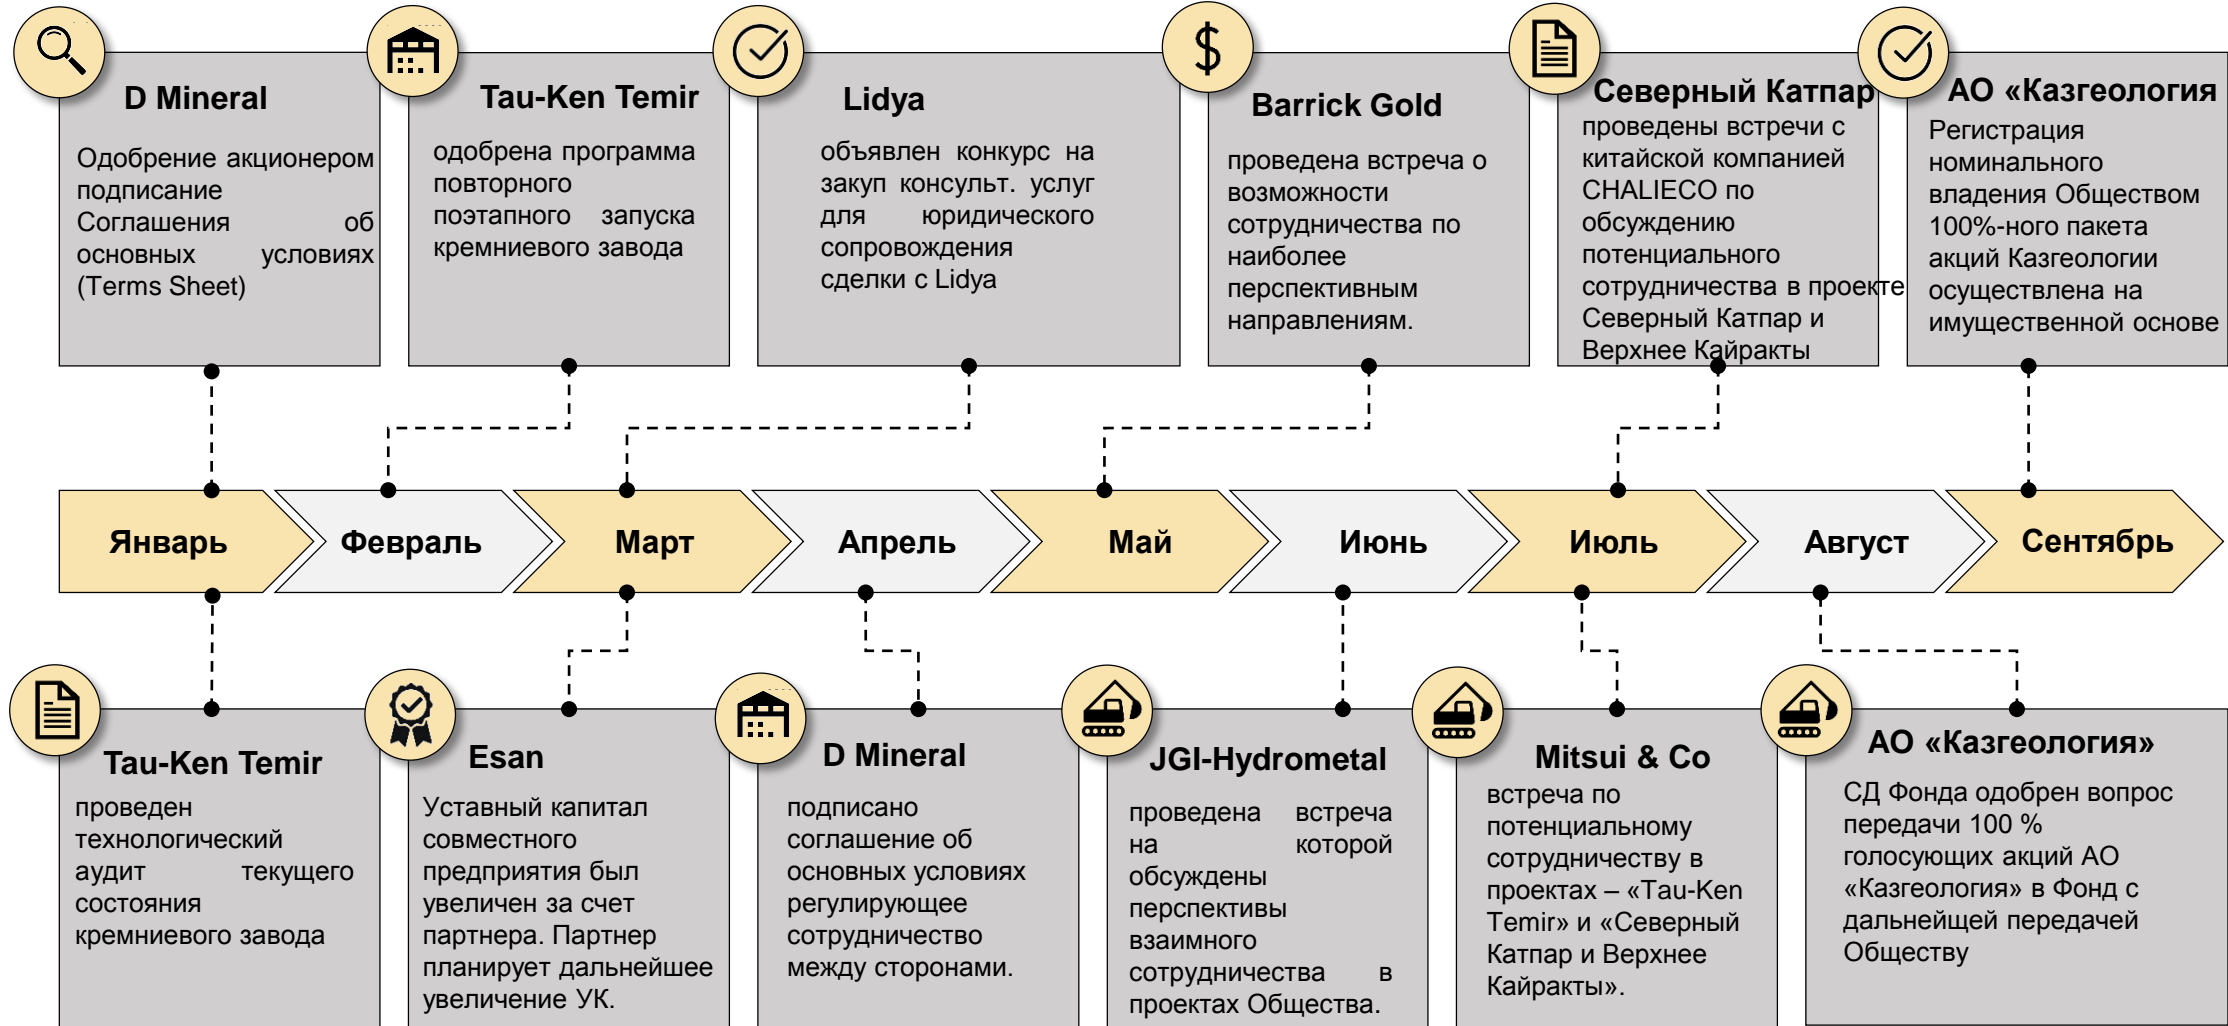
D Mineral

Одобрение акционером подписание Соглашения об основных условиях (Terms Sheet)

Tau-Ken Temir

одобрена программа повторного поэтапного запуска кремниевого завода

Lidya

объявлен конкурс на закуп консульт. услуг для юридического сопровождения сделки с Lidya

$

Barrick Gold

проведена встреча о возможности сотрудничества по наиболее перспективным направлениям.

Северный Катпар

проведены встречи с китайской компанией CHALIECO по обсуждению потенциального сотрудничества в проекте Северный Катпар и Верхнее Кайракты

АО «Казгеология

Регистрация номинального владения Обществом 100%-ного пакета акций Казгеологии осуществлена на имущественной основе

Январь

Февраль

Март

Апрель

Май

Июнь

Июль

Август

Сентябрь

Tau-Ken Temir

проведен технологический аудит текущего состояния кремниевого завода

Esan

Уставный капитал совместного предприятия был увеличен за счет партнера. Партнер планирует дальнейшее увеличение УК.

D Mineral

подписано соглашение об основных условиях регулирующее сотрудничество между сторонами.

JGI-Hydrometal

проведена встреча на которой обсуждены перспективы взаимного сотрудничества в проектах Общества.

Mitsui & Co

встреча по потенциальному сотрудничеству в проектах – «Tau-Ken Temir» и «Северный Катпар и Верхнее Кайракты».

АО «Казгеология»

СД Фонда одобрен вопрос передачи 100 % голосующих акций АО «Казгеология» в Фонд с дальнейшей передачей Обществу